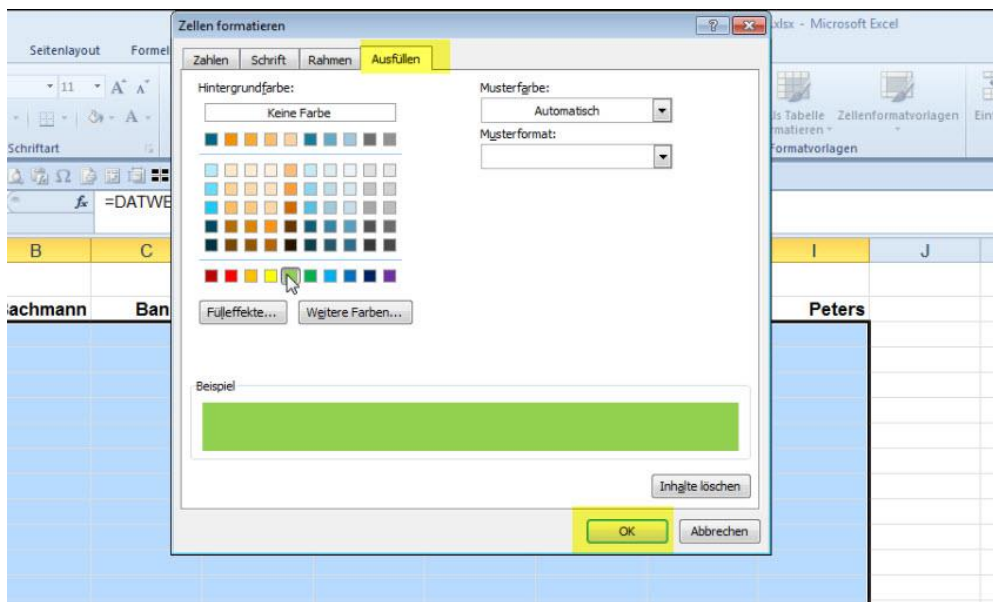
Zellen formatieren

.xlsx - Microsoft Excel

Seitenlayout Formel

11 A A

Schriftart

=DATWE

B C I J

achmann Ban Peters

ls Tabelle matieren Zellenformatvorlagen Ein

Formatvorlagen

Zahlen Schrift Rahmen Ausfüllen

Hintergrundfarbe:

Keine Farbe

Fülleffekte... Weitere Farben...

Musterfarbe:

Automatisch

Musterformat:

Beispiel

Inhalte löschen

OK Abbrechen